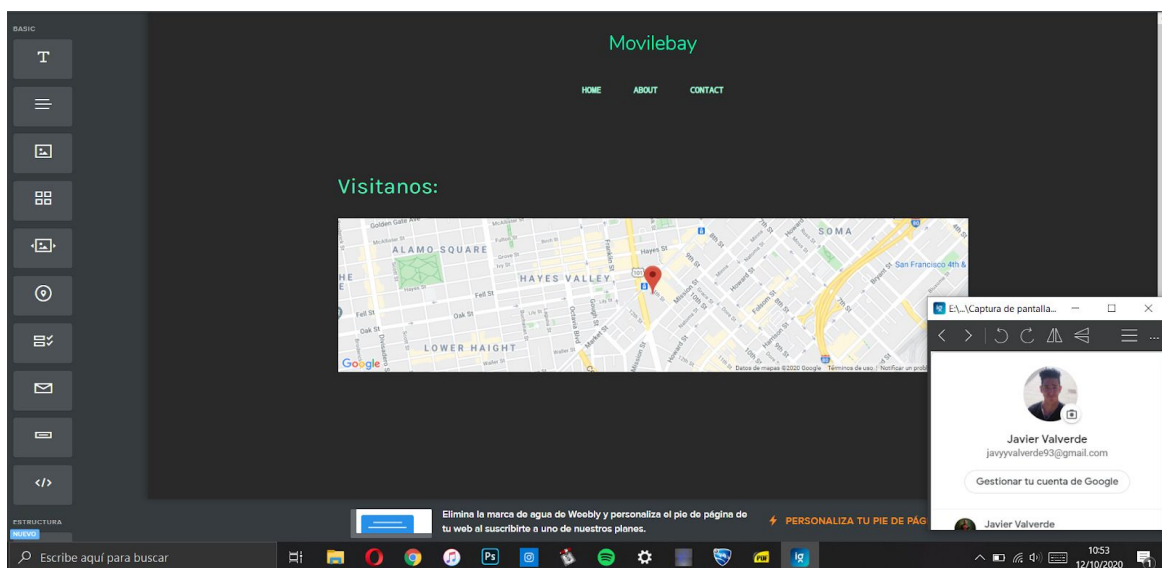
BASIC

T

ESTRUCTURA

NUEVO

Movilebay

HOME ABOUT CONTACT

Visitanos:

Golden Gate Ave

ALAMO SQUARE

HAYES VALLEY

Hayes St

Fell St

Oak St

LOWER HAIGHT

SOMA

San Francisco 4th &

Google

Datos de mapas ©2020 Google Términos de uso Notificar un probl

E:\...\Captura de pantalla...

Javier Valverde

javyyvalverde93@gmail.com

Gestionar tu cuenta de Google

Javier Valverde

Elimina la marca de agua de Weebly y personaliza el pie de página de tu web al suscribirte a uno de nuestros planes.

PERSONALIZA TU PIE DE PÁG

Escribe aquí para buscar

10:53

12/10/2020